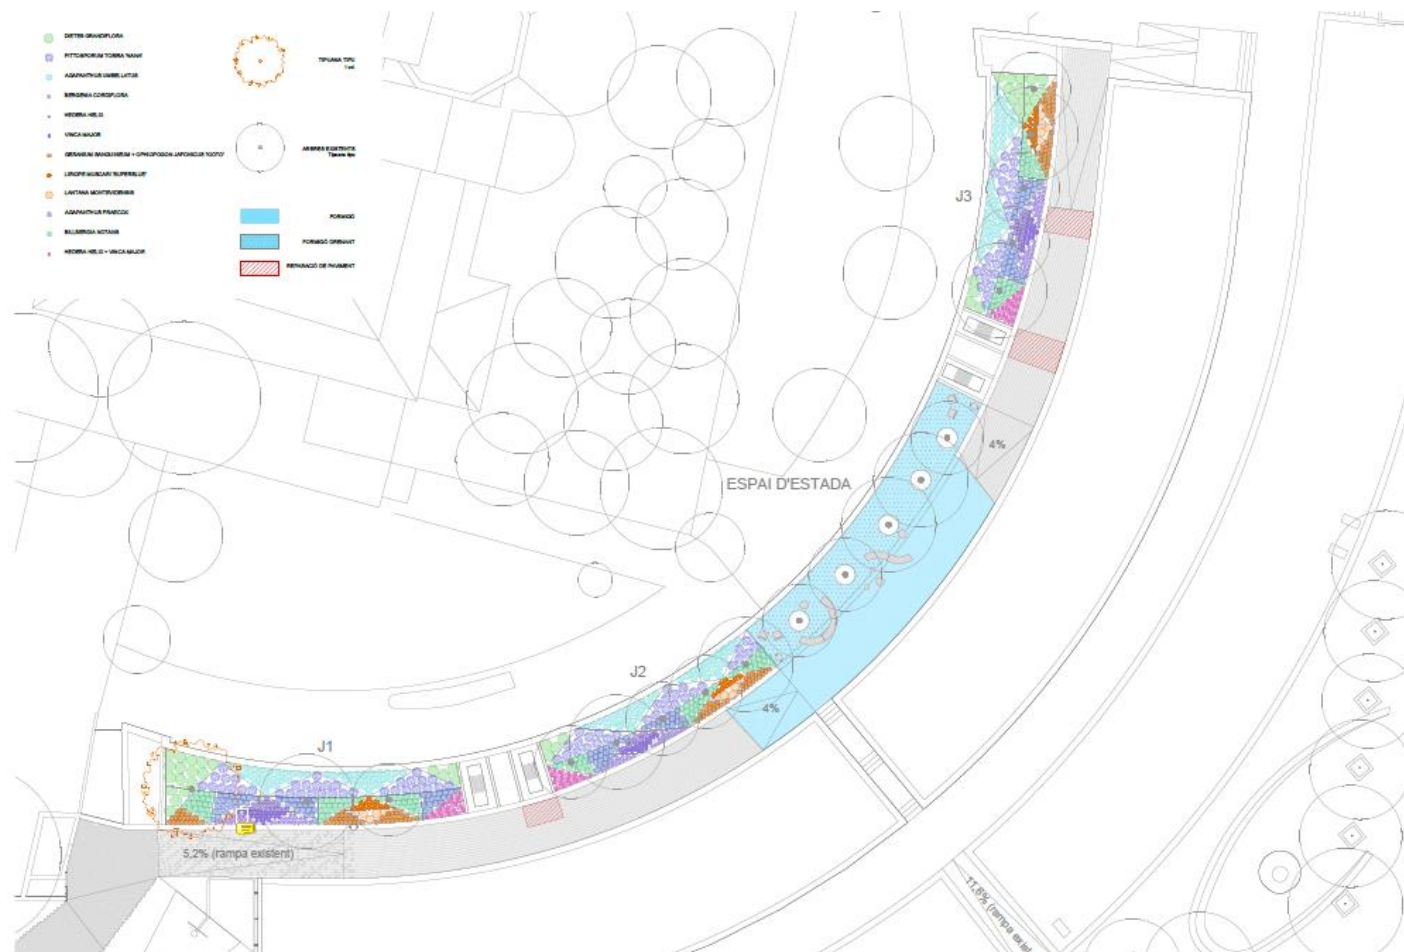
DIETES GRANDIFLORA
PITTOSPORUM TOBIRA 'NANA'
AGAPANTHUS UMBELLATUS
BERGENIA CORDIFOLIA
HEDERA HELIX
VINCA MAJOR
GERANIUM SANGUINEUM + OPHIOPOGON JAPONICUS 'KYOTO'
LIRIOPE MUSCARI 'SUPERBLUE'
LANTANA MONTEVIDENSIS
AGAPANTHUS PRAECOX
BILLBERGIA NUTANS
HEDERA HELIX + VINCA MAJOR

TIPUANA TIPU
1 ud

ARBRES EXISTENTS
Tipuana tipu

FORMIGÓ

FORMIGÓ GRENAT

REPARACIÓ DE PAVIMENT

J3

4%

ESPAI D'ESTADA

J2

4%

J1

5,2% (rampa existent)

11,6% (rampa exist